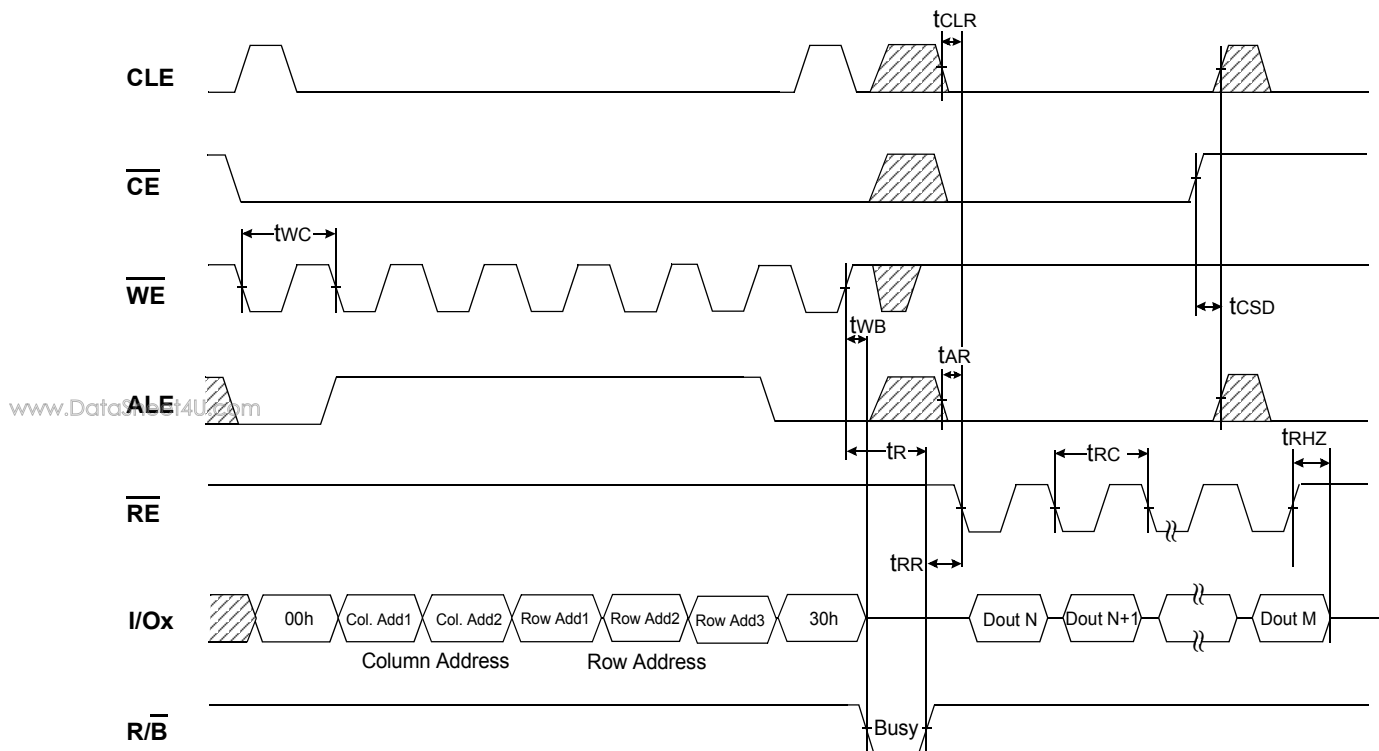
tCLR

CLE

$\overline{CE}$

tWC

$\overline{WE}$

tCSD

tWB

tAR

www.DataSheet4U.com

ALE

tR

tRC

tRHZ

$\overline{RE}$

tRR

I/Ox

00h

Col. Add1

Col. Add2

Row Add1

Row Add2

Row Add3

30h

Dout N

Dout N+1

Dout M

Column Address

Row Address

R/$\overline{B}$

Busy